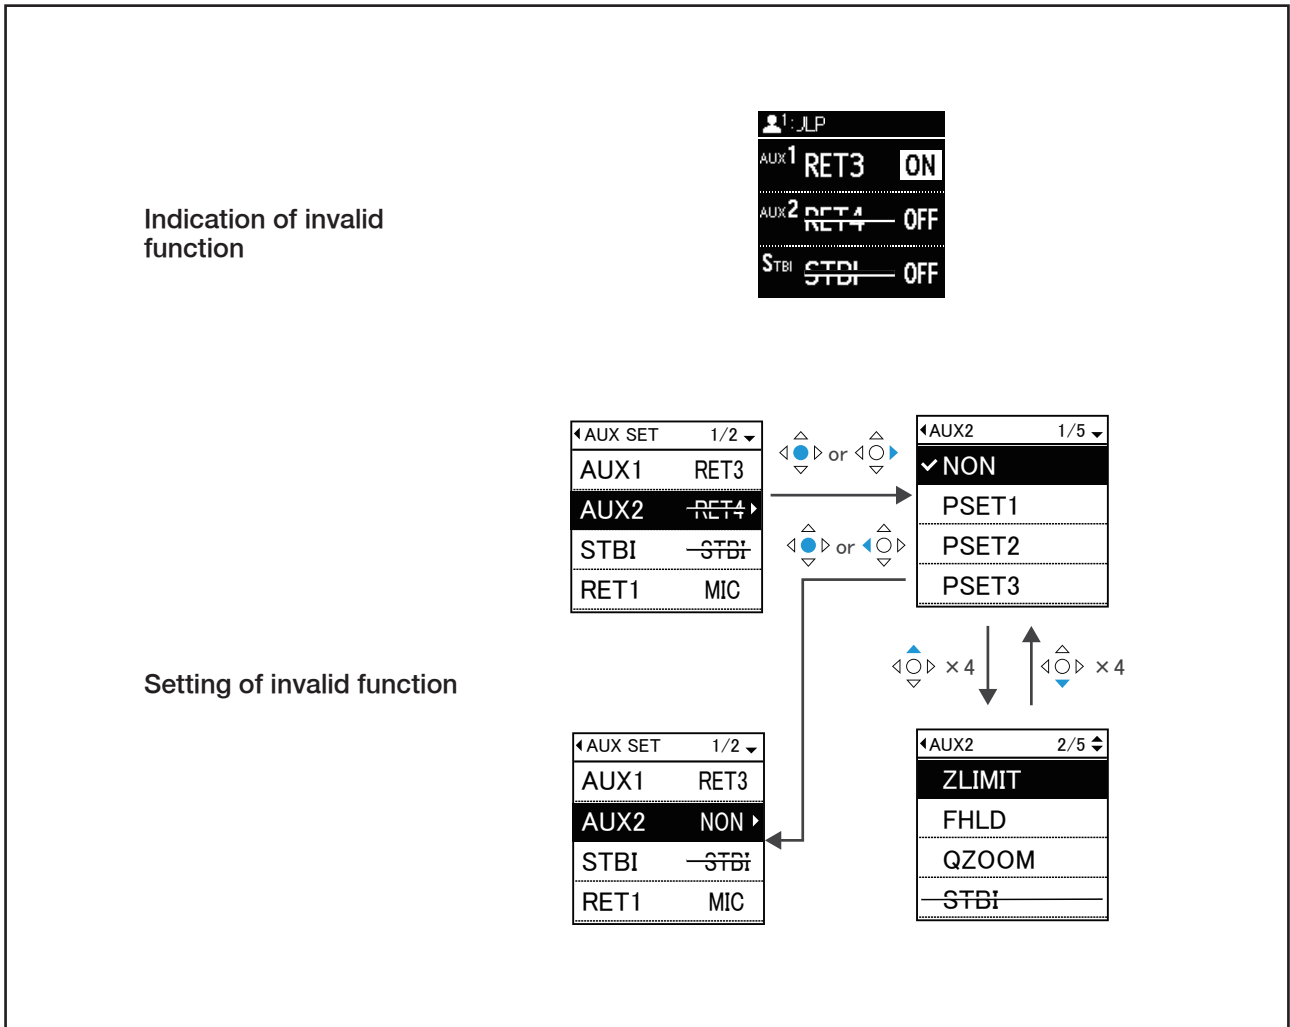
Indication of invalid function

1: JLP
AUX 1 RET3 ON
AUX 2 RET4 OFF
STBI STBI OFF

Setting of invalid function

AUX SET 1/2
AUX1 RET3
AUX2 RET4
STBI STBI
RET1 MIC

or

AUX2 1/5
NON
PSET1
PSET2
PSET3

or

× 4
× 4

AUX2 2/5
ZLIMIT
FHLD
QZOOM
STBI

AUX SET 1/2
AUX1 RET3
AUX2 NON
STBI STBI
RET1 MIC